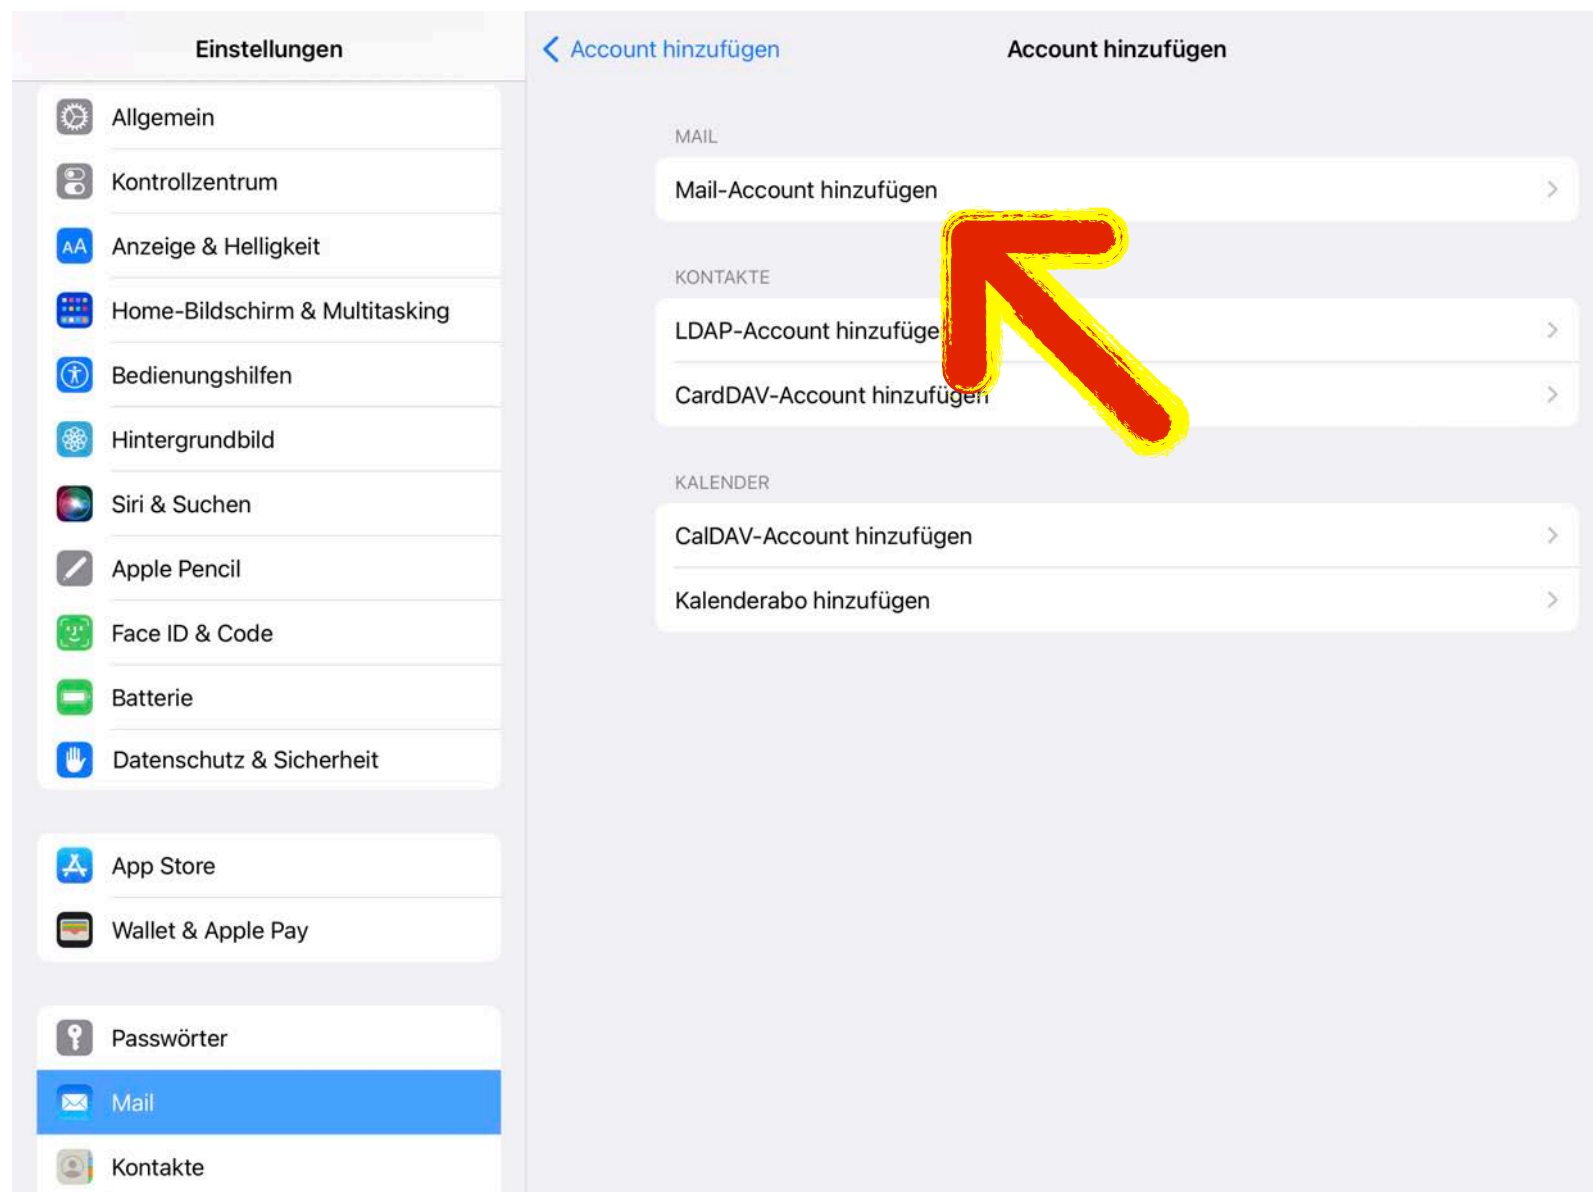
Einstellungen

Allgemein
Kontrollzentrum
Anzeige & Helligkeit
Home-Bildschirm & Multitasking
Bedienungshilfen
Hintergrundbild
Siri & Suchen
Apple Pencil
Face ID & Code
Batterie
Datenschutz & Sicherheit

App Store
Wallet & Apple Pay

Passwörter
Mail
Kontakte

Account hinzufügen

Account hinzufügen

MAIL

Mail-Account hinzufügen

KONTAKTE

LDAP-Account hinzufüge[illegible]

CardDAV-Account hinzufügen

KALENDER

CalDAV-Account hinzufügen

Kalenderabo hinzufügen